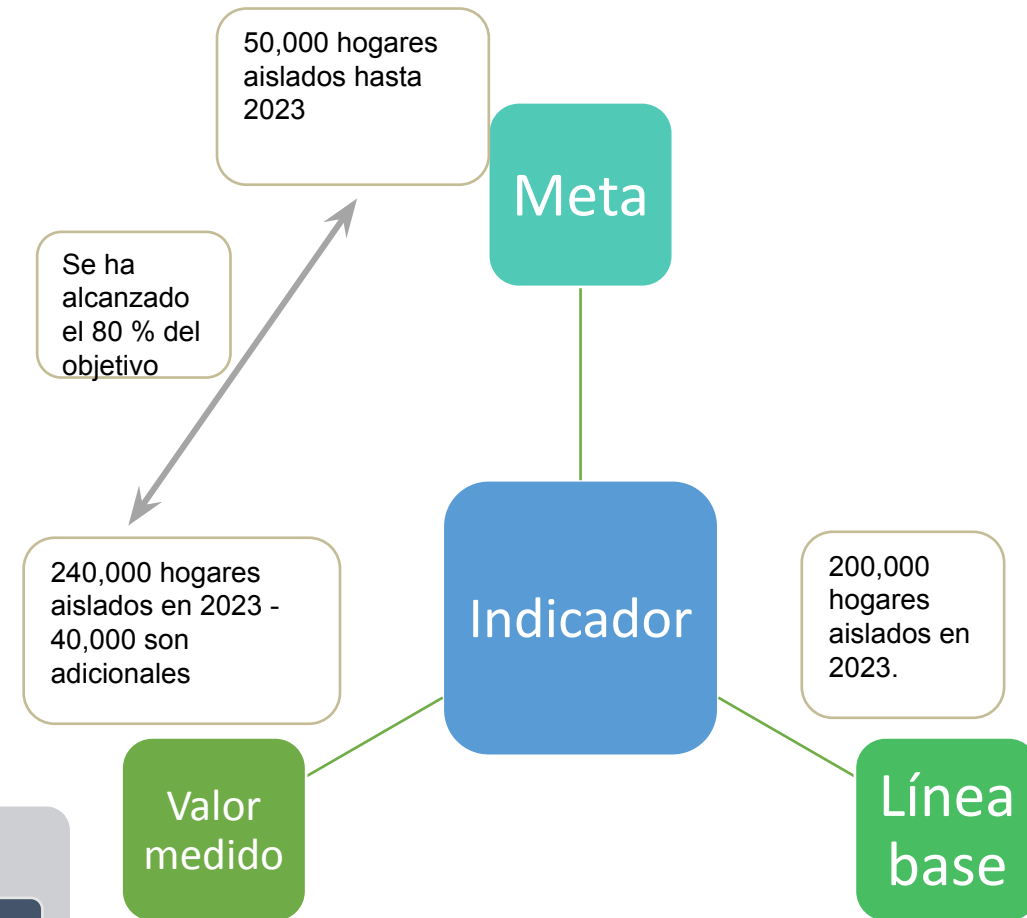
50,000 hogares aislados hasta 2023

Meta

Se ha alcanzado el 80 % del objetivo

240,000 hogares aislados en 2023 - 40,000 son adicionales

Indicador

200,000 hogares aislados en 2023.

Valor medido

Línea base